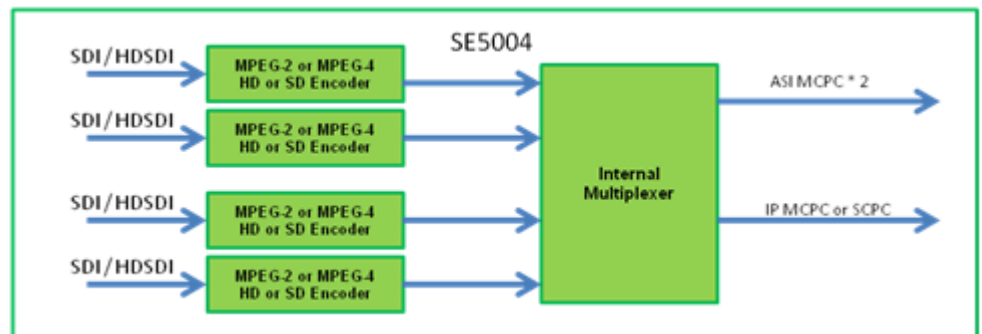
SE5004

SDI/HDSDI

MPEG-2 or MPEG-4 HD or SD Encoder

SDI/HDSDI

MPEG-2 or MPEG-4 HD or SD Encoder

SDI/HDSDI

MPEG-2 or MPEG-4 HD or SD Encoder

SDI/HDSDI

MPEG-2 or MPEG-4 HD or SD Encoder

Internal Multiplexer

ASI MCPC * 2

IP MCPC or SCPC